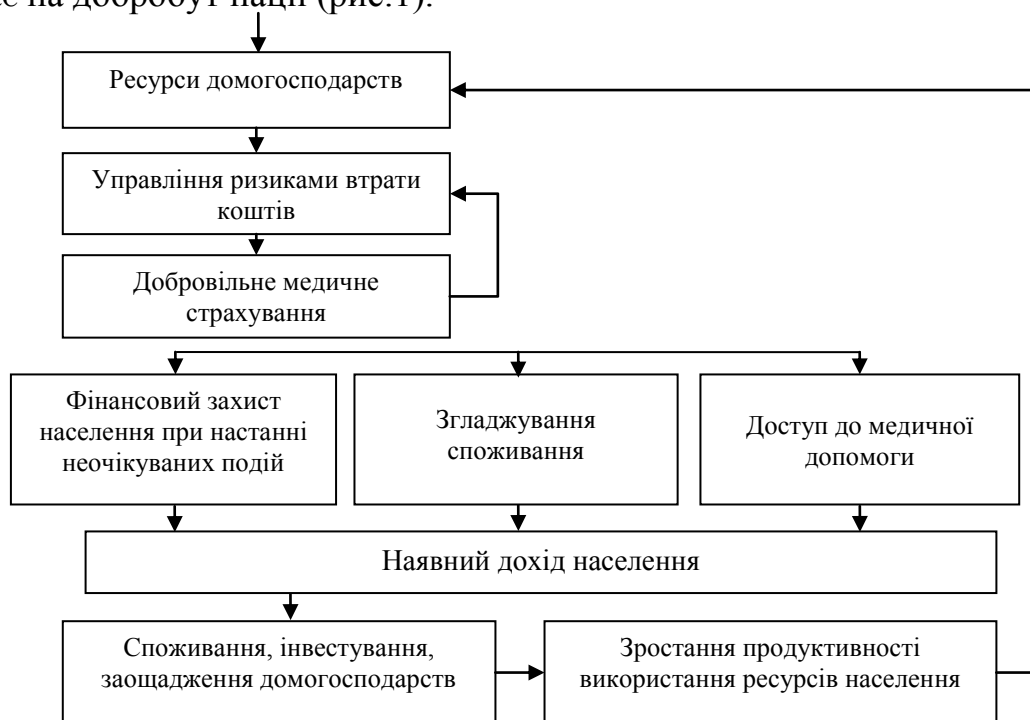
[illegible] на добробут нації (рис.1).

Ресурси домогосподарств

Управління ризиками втрати коштів

Добровільне медичне страхування

Фінансовий захист населення при настанні неочікуваних подій

Згладжування споживання

Доступ до медичної допомоги

Наявний дохід населення

Споживання, інвестування, заощадження домогосподарств

Зростання продуктивності використання ресурсів населення